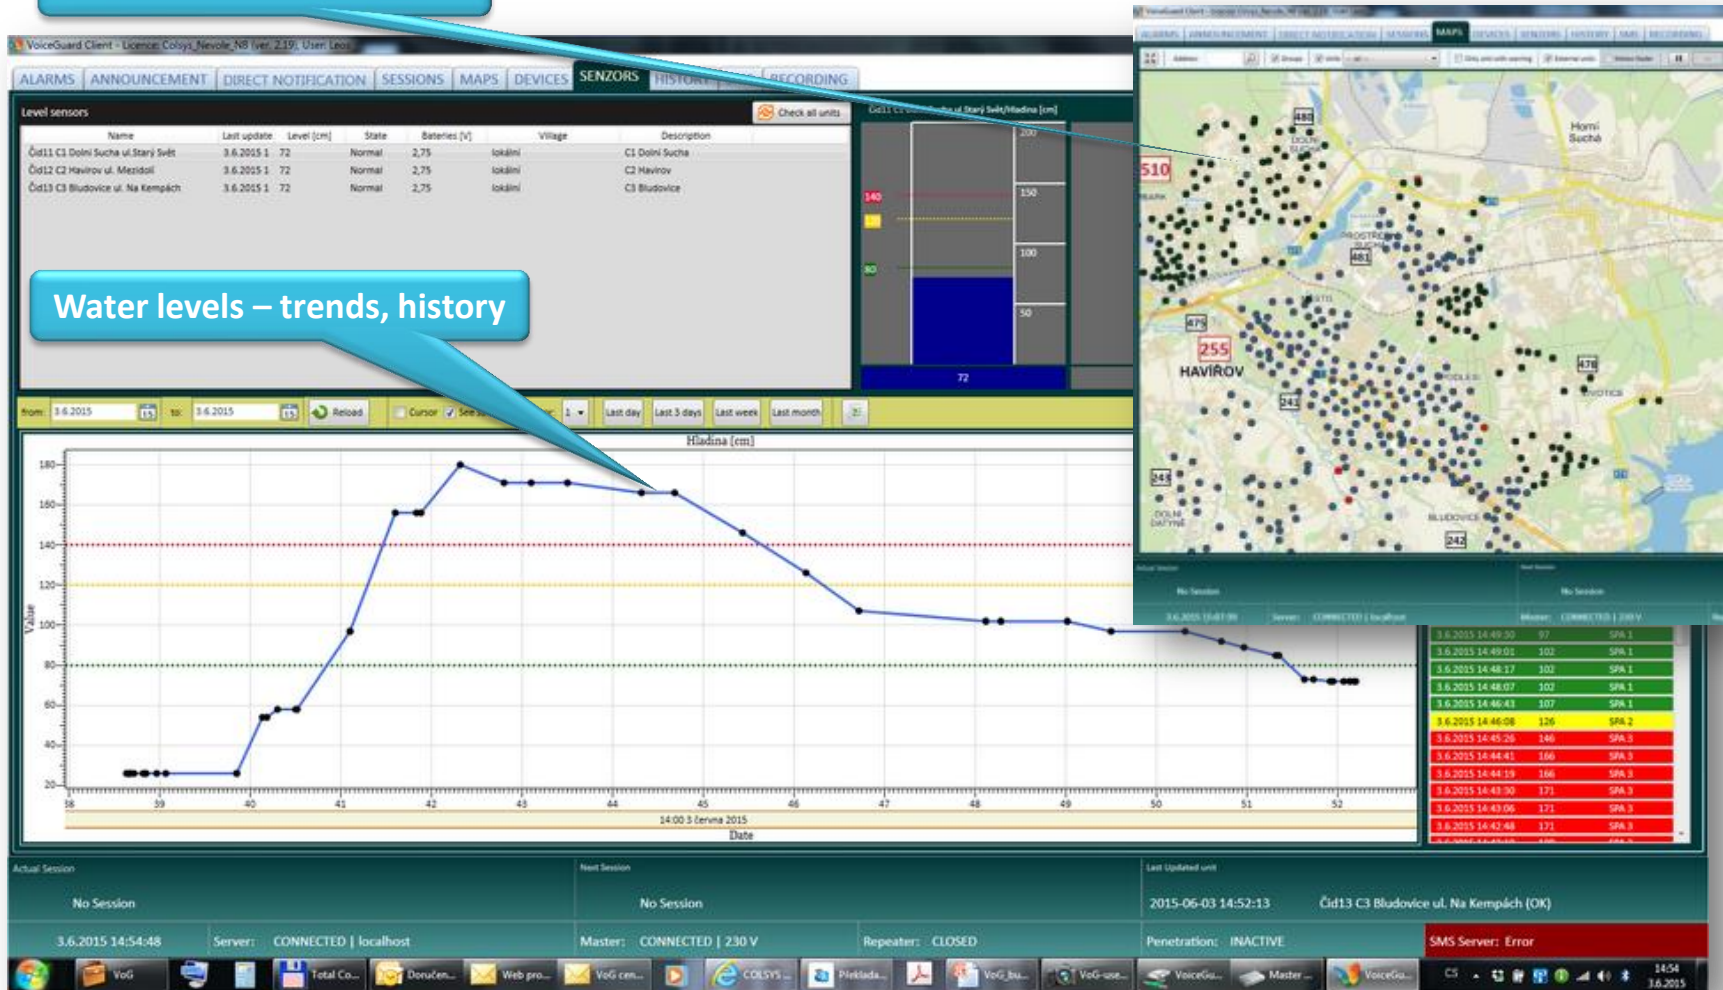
VoiceGuard Client - Licence: Colsys_Nevole_NB (ver. 2.19), User: Leos

ALARMS | ANNOUNCEMENT | DIRECT NOTIFICATION | SESSIONS | MAPS | DEVICES | SENZORS | HISTORY | SMS | RECORDING

Level sensors

Check all units

| Name | Last update | Level [cm] | State | Bateries [V] | Village | Description |
|---|---|---|---|---|---|---|
| Čid11 C1 Dolni Sucha ul.Starý Svět | 3.6.2015 1 | 72 | Normal | 2,75 | lokální | C1 Dolni Sucha |
| Čid12 C2 Havirov ul. Mezidolí | 3.6.2015 1 | 72 | Normal | 2,75 | lokální | C2 Havirov |
| Čid13 C3 Bludovice ul. Na Kempách | 3.6.2015 1 | 72 | Normal | 2,75 | lokální | C3 Bludovice |

Čid11 C1 Dolni Sucha ul.Starý Svět/Hladina [cm]

200
150
100
50
140
80
72

Water levels – trends, history

from: 3.6.2015 to: 3.6.2015 Reload Cursor 1 Last day Last 3 days Last week Last month

Hladina [cm]

Value

180
160
140
120
100
80
60
40
20

38 39 40 41 42 43 44 45 46 47 48 49 50 51 52

14:00 3 června 2015

Date

HAVÍŘOV
Horní Suchá
510
255
482
481
479
478
243
242
DOLNÍ SUCHÁ
BLUDOVICE

No Session
No Session
CONNECTED | localhost
CONNECTED | 230 V

| 3.6.2015 14:49:30 | 97 | SPA 1 |
|---|---|---|
| 3.6.2015 14:49:01 | 102 | SPA 1 |
| 3.6.2015 14:48:17 | 102 | SPA 1 |
| 3.6.2015 14:48:07 | 102 | SPA 1 |
| 3.6.2015 14:46:43 | 107 | SPA 1 |
| 3.6.2015 14:46:08 | 126 | SPA 2 |
| 3.6.2015 14:45:26 | 146 | SPA 3 |
| 3.6.2015 14:44:41 | 166 | SPA 3 |
| 3.6.2015 14:44:19 | 166 | SPA 3 |
| 3.6.2015 14:43:30 | 171 | SPA 3 |
| 3.6.2015 14:43:06 | 171 | SPA 3 |
| 3.6.2015 14:42:48 | 171 | SPA 3 |

Actual Session
No Session
Next Session
No Session
Last Updated unit
2015-06-03 14:52:13
Čid13 C3 Bludovice ul. Na Kempách (OK)

3.6.2015 14:54:48
Server: CONNECTED | localhost
Master: CONNECTED | 230 V
Repeater: CLOSED
Penetration: INACTIVE
SMS Server: Error

VoG
Total Co...
Doručen...
Web pro...
VoG cen...
COLSYS ...
Překlada...
VoG_bu...
VoG-use...
VoiceGu...
Master ...
VoiceGu...
CS
14:54
3.6.2015